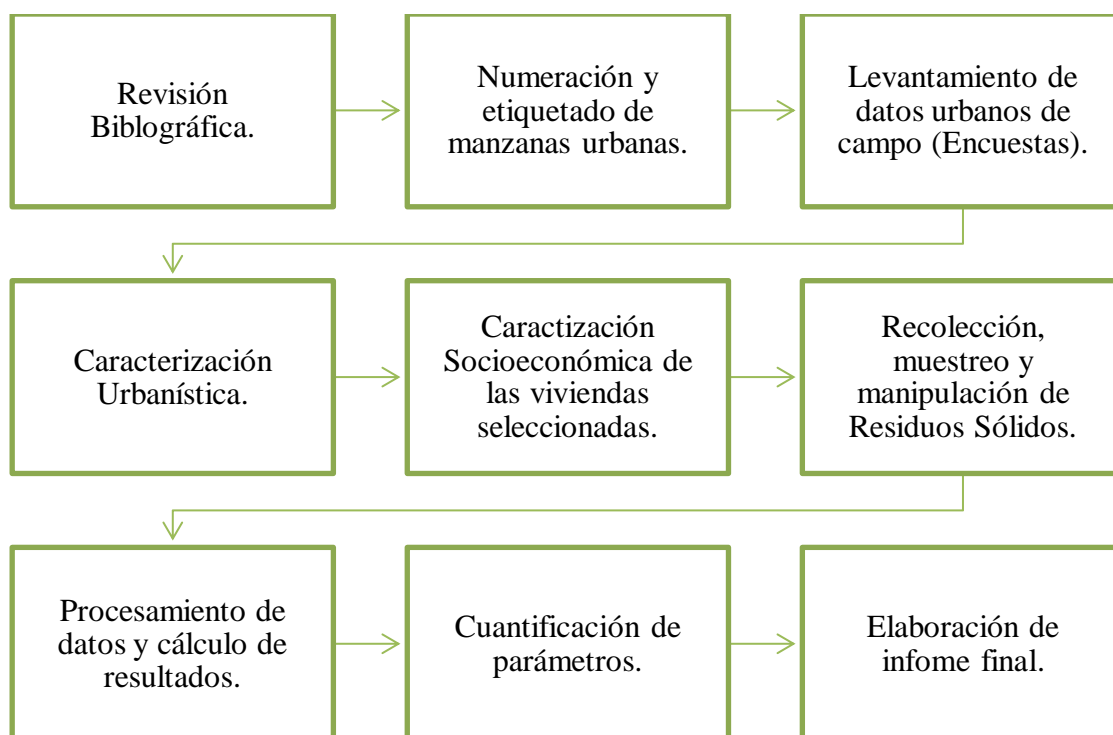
Revisión Bibliográfica.

Numeración y etiquetado de manzanas urbanas.

Levantamiento de datos urbanos de campo (Encuestas).

Caracterización Urbanística.

Caractización Socioeconómica de las viviendas seleccionadas.

Recolección, muestreo y manipulación de Residuos Sólidos.

Procesamiento de datos y cálculo de resultados.

Cuantificación de parámetros.

Elaboración de infome final.